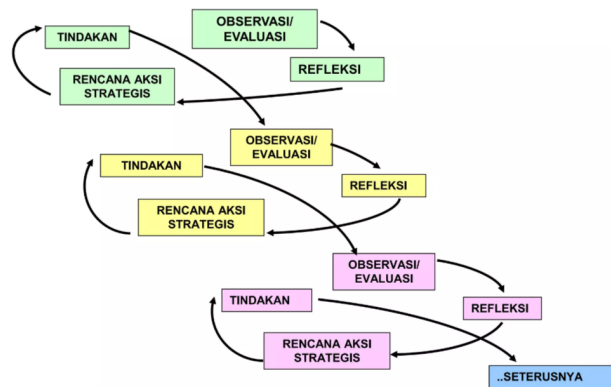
TINDAKAN

OBSERVASI/ EVALUASI

REFLEKSI

RENCANA AKSI STRATEGIS

OBSERVASI/ EVALUASI

TINDAKAN

REFLEKSI

RENCANA AKSI STRATEGIS

OBSERVASI/ EVALUASI

TINDAKAN

REFLEKSI

RENCANA AKSI STRATEGIS

..SETERUSNYA